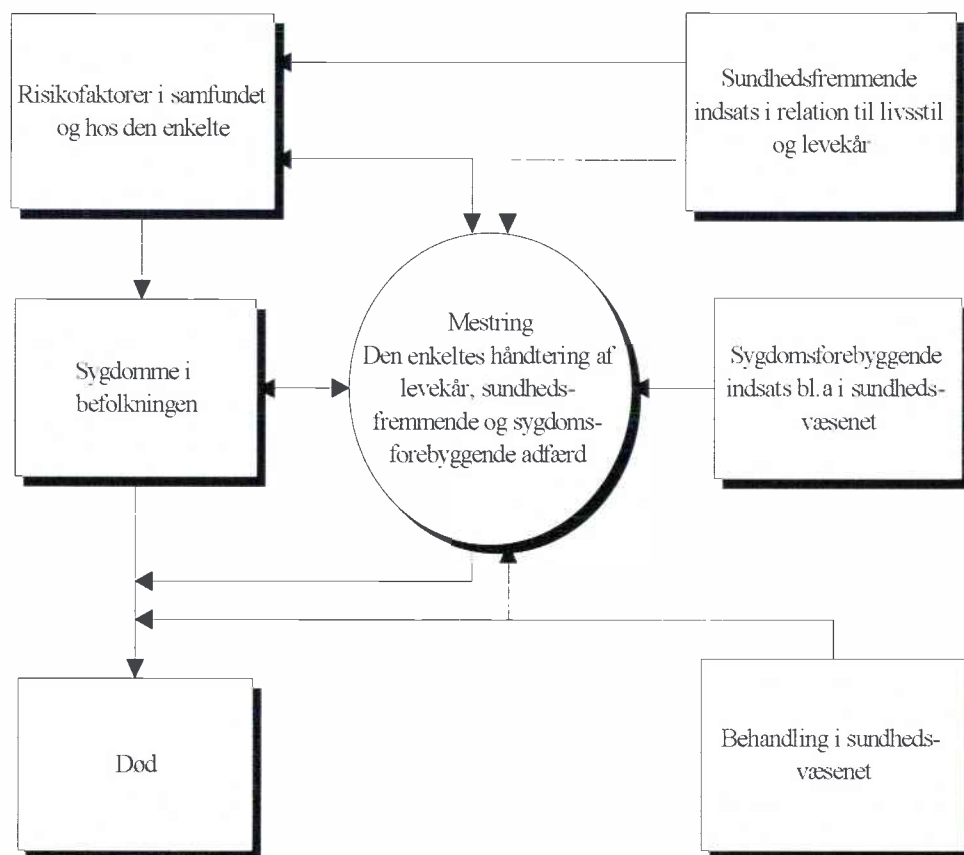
Risikofaktorer i samfundet og hos den enkelte

Sundhedsfremmende indsats i relation til livsstil og levekår

Sygdomme i befolkningen

Mestring
Den enkeltes håndtering af levekår, sundhedsfremmende og sygdomsforebyggende adfærd

Sygdomsforebyggende indsats bl.a i sundhedsvæsenet

Død

Behandling i sundhedsvæsenet